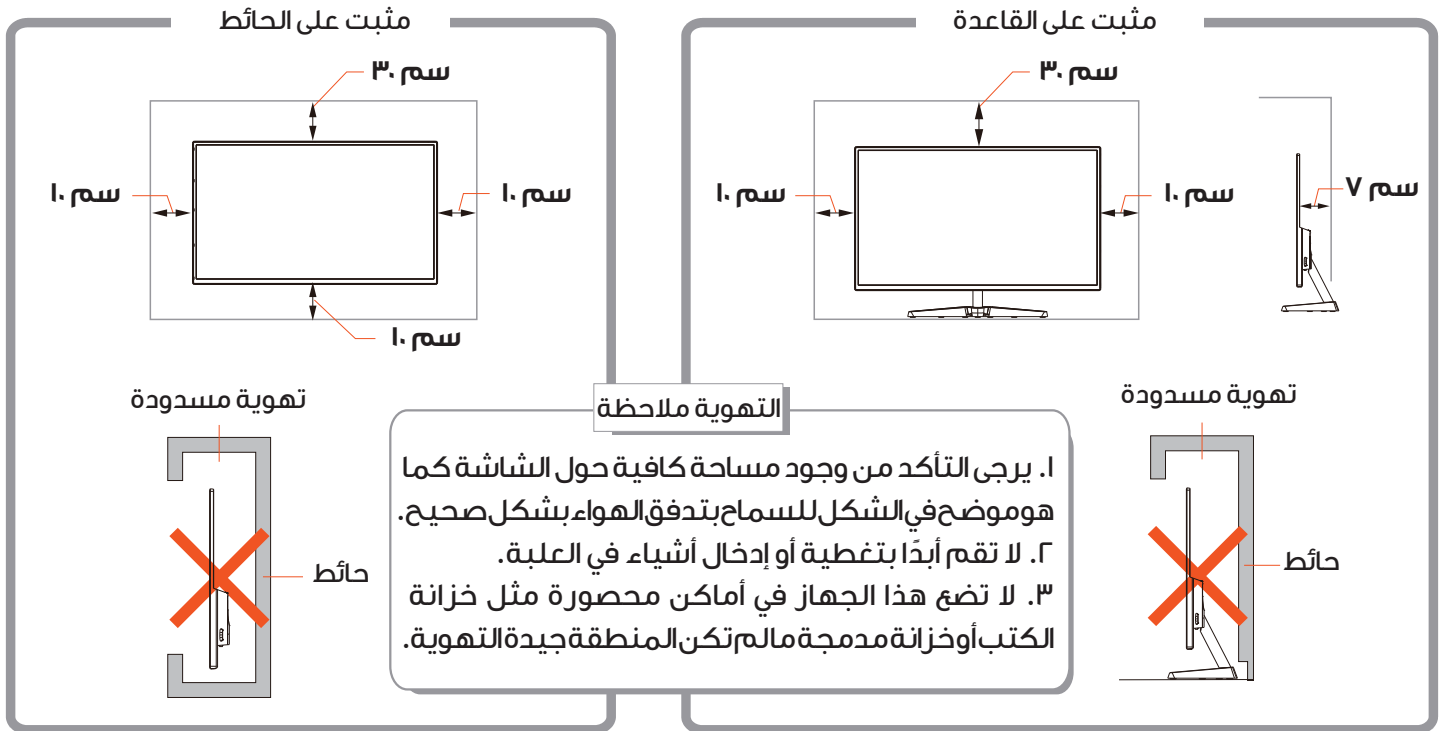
مثبت على القاعدة

سم ٣٠

سم ١٠

سم ١٠

سم ٧

مثبت على الحائط

سم ٣٠

سم ١٠

سم ١٠

سم ١٠

تهوية مسدودة

حائط

تهوية مسدودة

حائط

التهوية ملاحظة

١. يرجى التأكد من وجود مساحة كافية حول الشاشة كما هوموضح في الشكل للسماح بتدفق الهواء بشكل صحيح.
٢. لا تقم أبدًا بتغطية أو إدخال أشياء في العلبة.
٣. لا تضع هذا الجهاز في أماكن محصورة مثل خزانة الكتب أوخزانة مدمجة مالم تكن المنطقة جيدة التهوية.